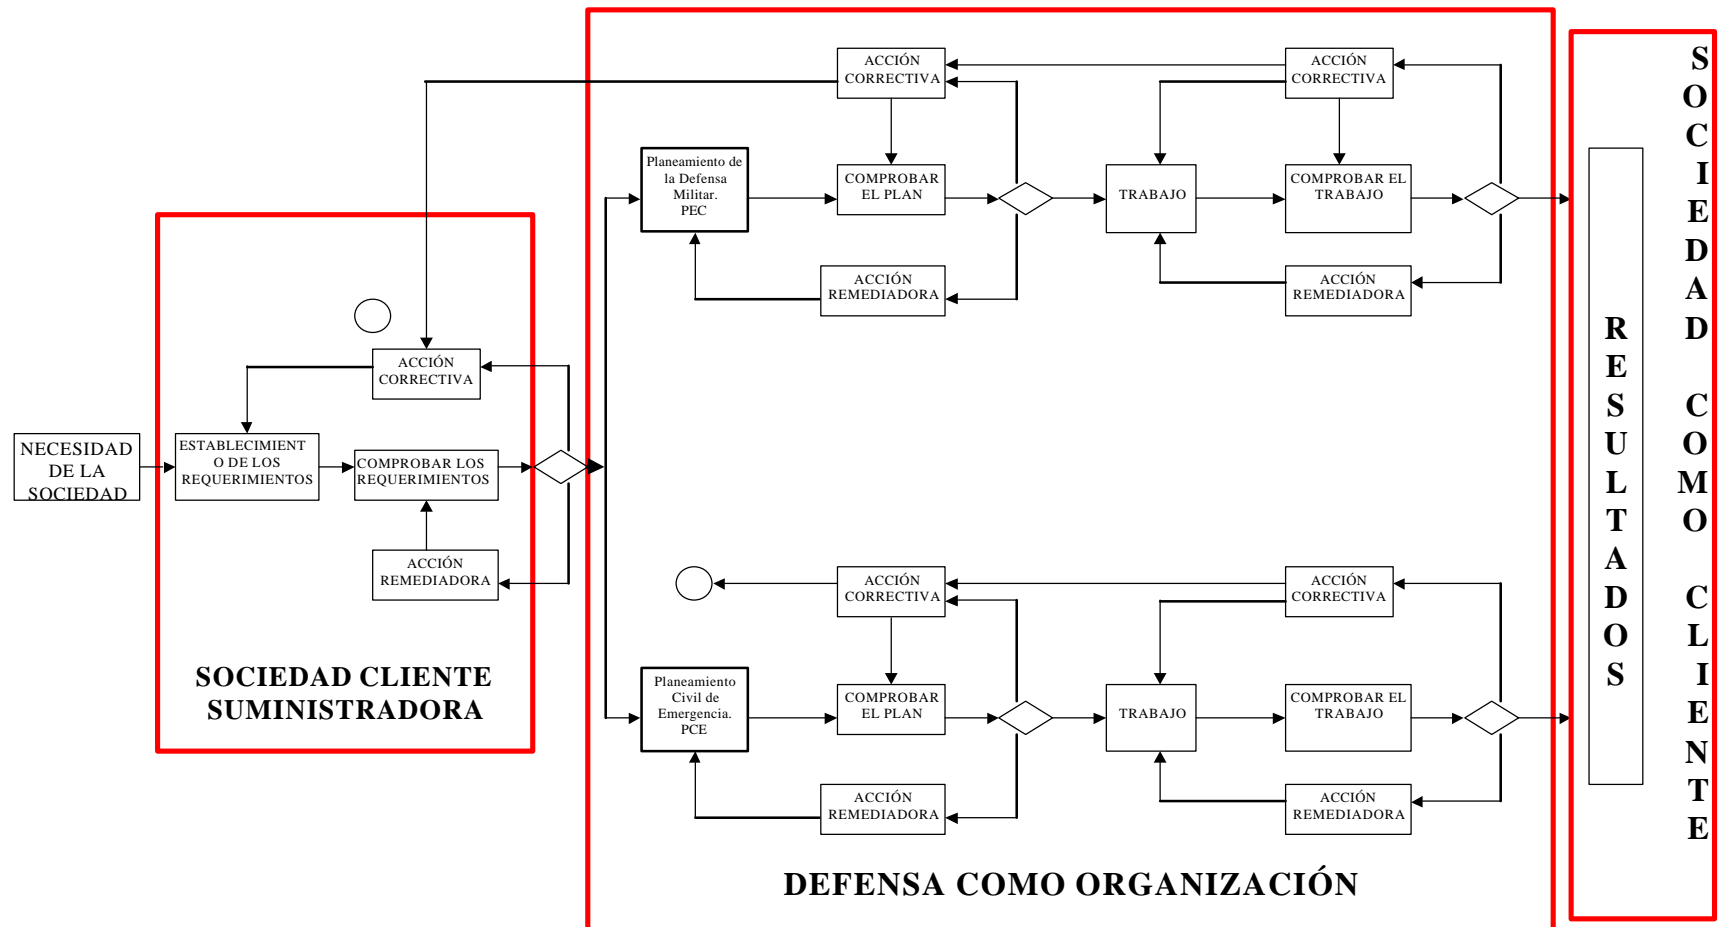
NECESIDAD DE LA SOCIEDAD

ACCIÓN CORRECTIVA

ESTABLECIMIENTO DE LOS REQUERIMIENTOS

COMPROBAR LOS REQUERIMIENTOS

ACCIÓN REMEDIADORA

SOCIEDAD CLIENTE SUMINISTRADORA

ACCIÓN CORRECTIVA

Planeamiento de la Defensa Militar. PEC

COMPROBAR EL PLAN

ACCIÓN REMEDIADORA

ACCIÓN CORRECTIVA

TRABAJO

COMPROBAR EL TRABAJO

ACCIÓN REMEDIADORA

ACCIÓN CORRECTIVA

Planeamiento Civil de Emergencia. PCE

COMPROBAR EL PLAN

ACCIÓN REMEDIADORA

ACCIÓN CORRECTIVA

TRABAJO

COMPROBAR EL TRABAJO

ACCIÓN REMEDIADORA

DEFENSA COMO ORGANIZACIÓN

RESULTADOS

SOCIEDAD COMO CLIENTE